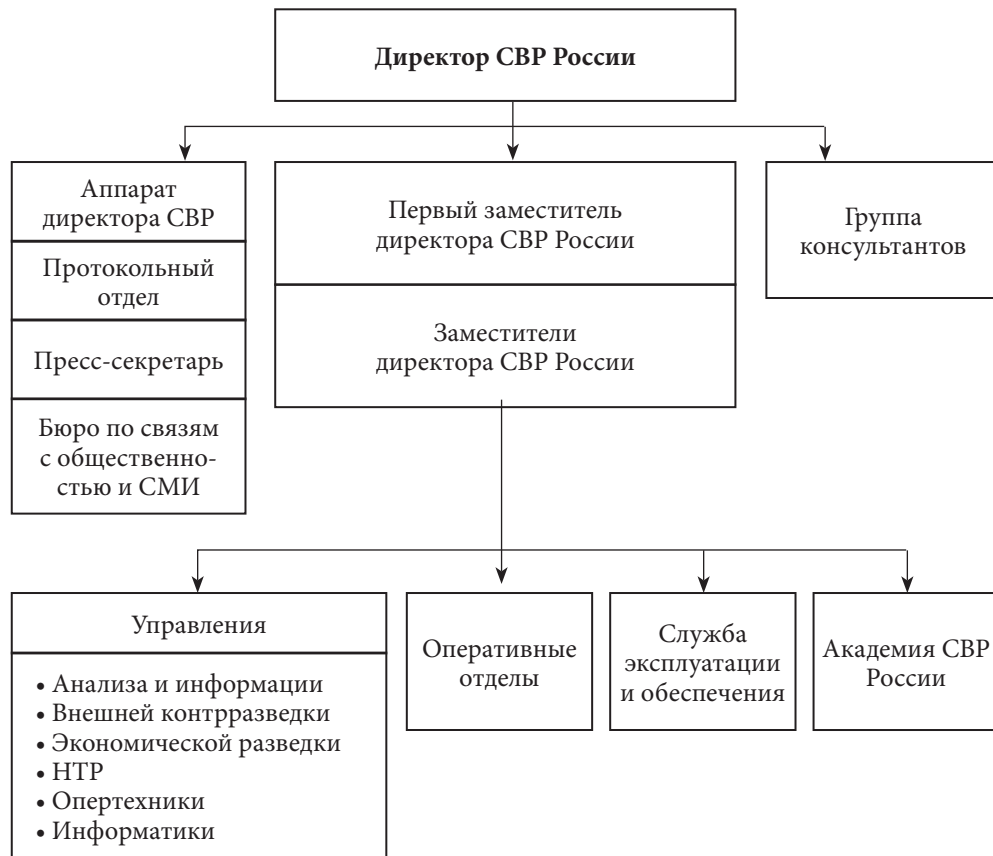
Директор СВР России

Аппарат директора СВР

Протокольный отдел

Пресс-секретарь

Бюро по связям с общественностью и СМИ

Первый заместитель директора СВР России

Заместители директора СВР России

Группа консультантов

Управления

• Анализа и информации
• Внешней контрразведки
• Экономической разведки
• НТР
• Опертехники
• Информатики

Оперативные отделы

Служба эксплуатации и обеспечения

Академия СВР России